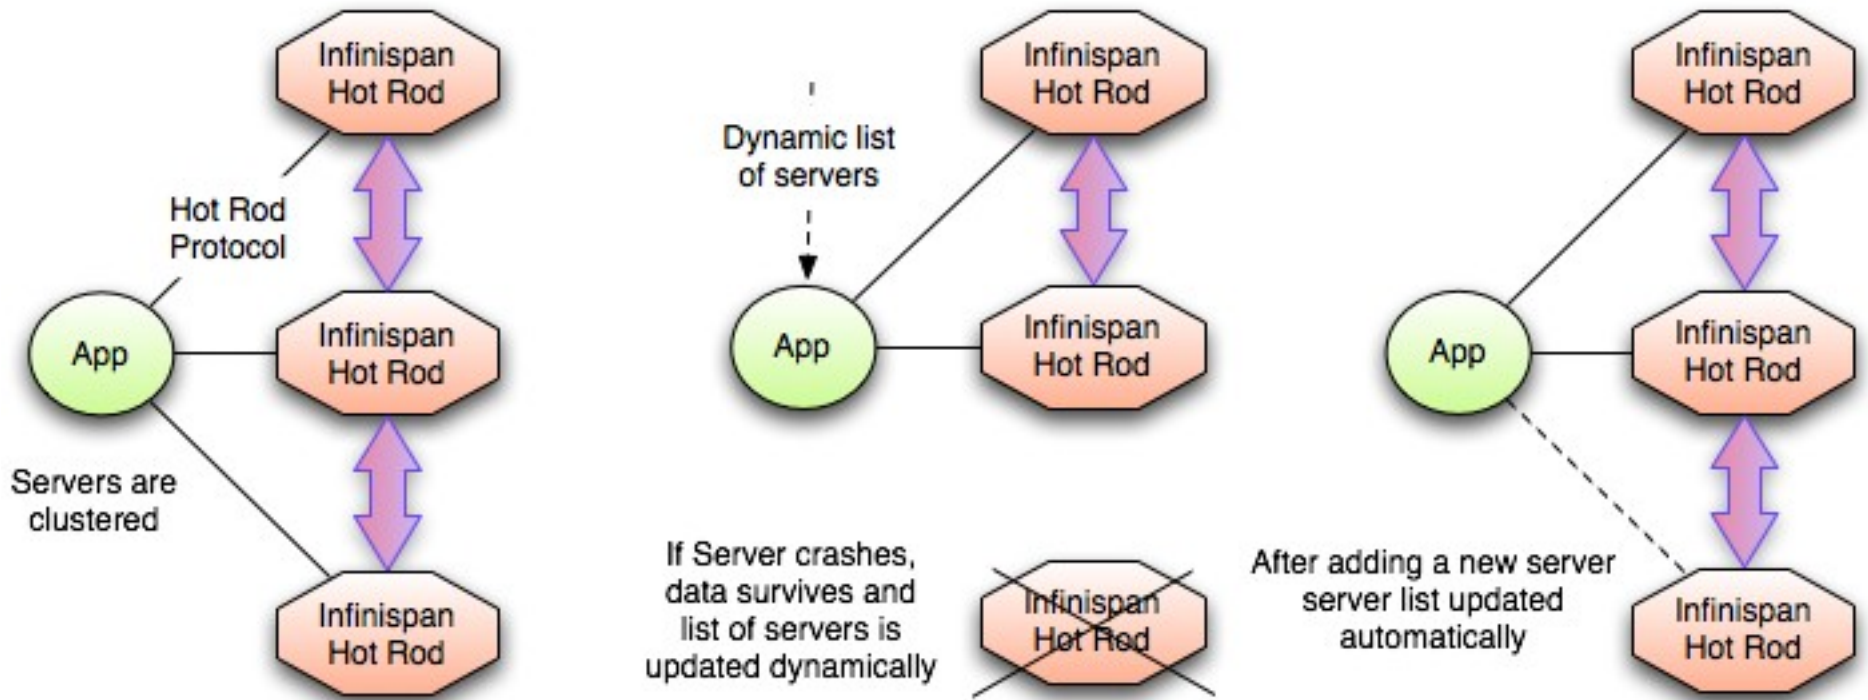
Infinispan Hot Rod

Hot Rod Protocol

App

Infinispan Hot Rod

Servers are clustered

Infinispan Hot Rod

Dynamic list of servers

Infinispan Hot Rod

App

Infinispan Hot Rod

If Server crashes, data survives and list of servers is updated dynamically

Infinispan Hot Rod

Infinispan Hot Rod

App

Infinispan Hot Rod

After adding a new server server list updated automatically

Infinispan Hot Rod